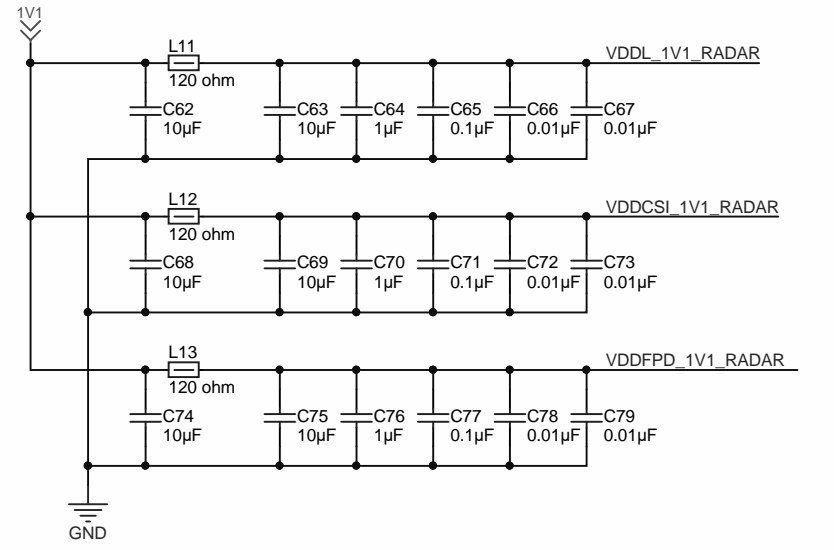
1V1

L11
120 ohm
VDDL_1V1_RADAR

C62
10µF
C63
10µF
C64
1µF
C65
0.1µF
C66
0.01µF
C67
0.01µF

L12
120 ohm
VDDCSI_1V1_RADAR

C68
10µF
C69
10µF
C70
1µF
C71
0.1µF
C72
0.01µF
C73
0.01µF

L13
120 ohm
VDDFPD_1V1_RADAR

C74
10µF
C75
10µF
C76
1µF
C77
0.1µF
C78
0.01µF
C79
0.01µF

GND